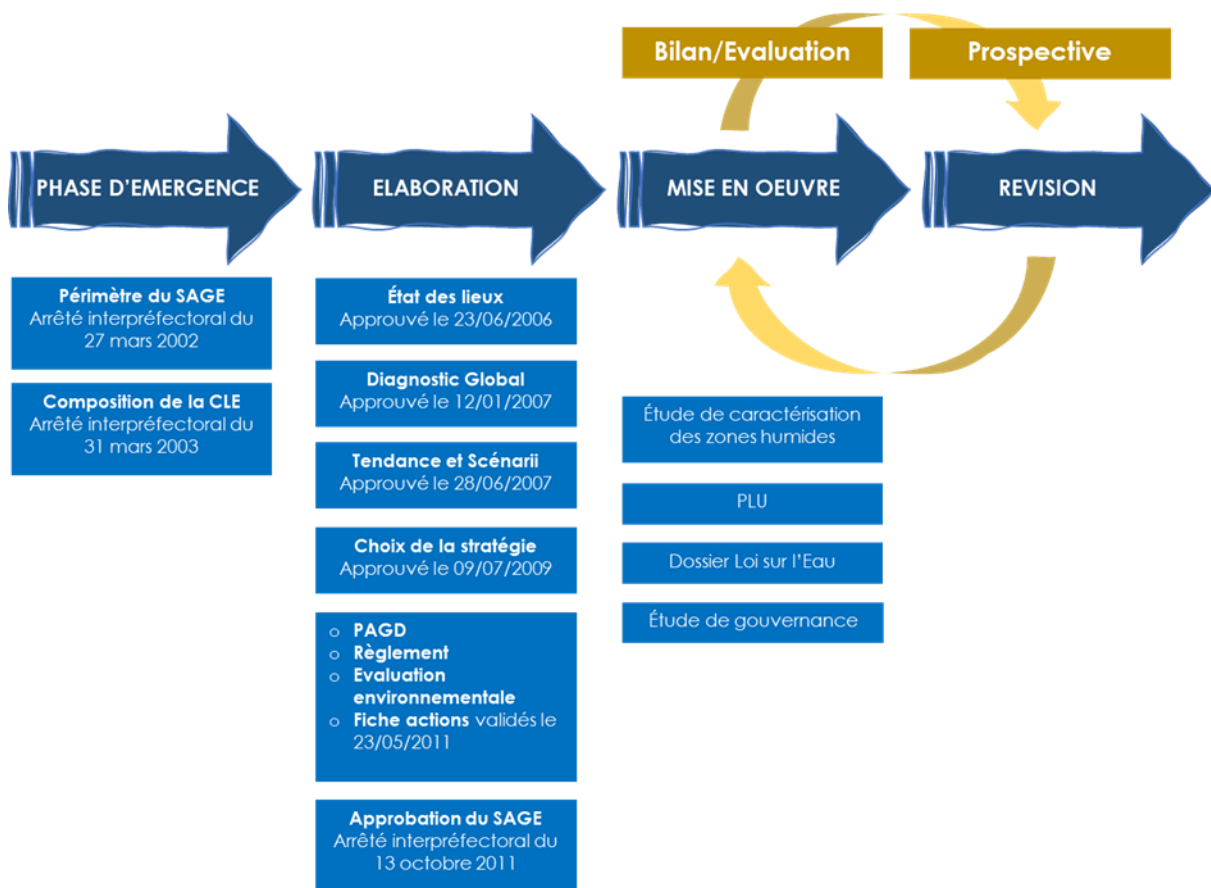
Bilan/Evaluation

Prospective

PHASE D'EMERGENCE

ELABORATION

MISE EN OEUVRE

REVISION

Périmètre du SAGE
Arrêté interpréfectoral du 27 mars 2002

Composition de la CLE
Arrêté interpréfectoral du 31 mars 2003

État des lieux
Approuvé le 23/06/2006

Diagnostic Global
Approuvé le 12/01/2007

Tendance et Scénarii
Approuvé le 28/06/2007

Choix de la stratégie
Approuvé le 09/07/2009

o PAGD
o Règlement
o Evaluation environnementale
o Fiche actions validés le 23/05/2011

Approbation du SAGE
Arrêté interpréfectoral du 13 octobre 2011

Étude de caractérisation des zones humides

PLU

Dossier Loi sur l'Eau

Étude de gouvernance